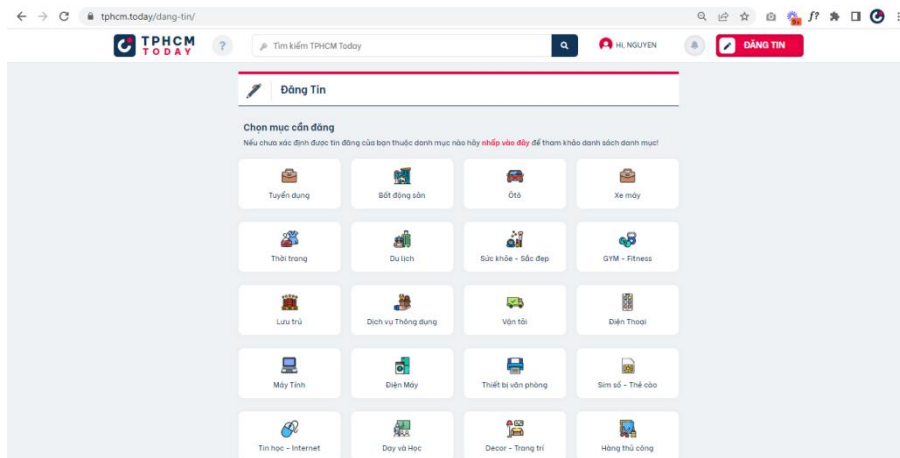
tphcm.today/dang-tin/

TPHCM TODAY

?

Tìm kiếm TPHCM Today

Hi, NGUYEN

ĐĂNG TIN

Đăng Tin

Chọn mục cần đăng

Nếu chưa xác định được tin đăng của bạn thuộc danh mục nào hãy nhấp vào đây để tham khảo danh sách danh mục!

Tuyển dụng

Bất động sản

Ôtô

Xe máy

Thời trang

Du lịch

Sức khỏe - Sắc đẹp

GYM - Fitness

Lưu trú

Dịch vụ Thông dụng

Vận tải

Điện Thoại

Máy Tính

Điện Máy

Thiết bị văn phòng

Sim số - Thẻ cào

Tin học - Internet

Dạy và Học

Decor - Trang trí

Hàng thủ công